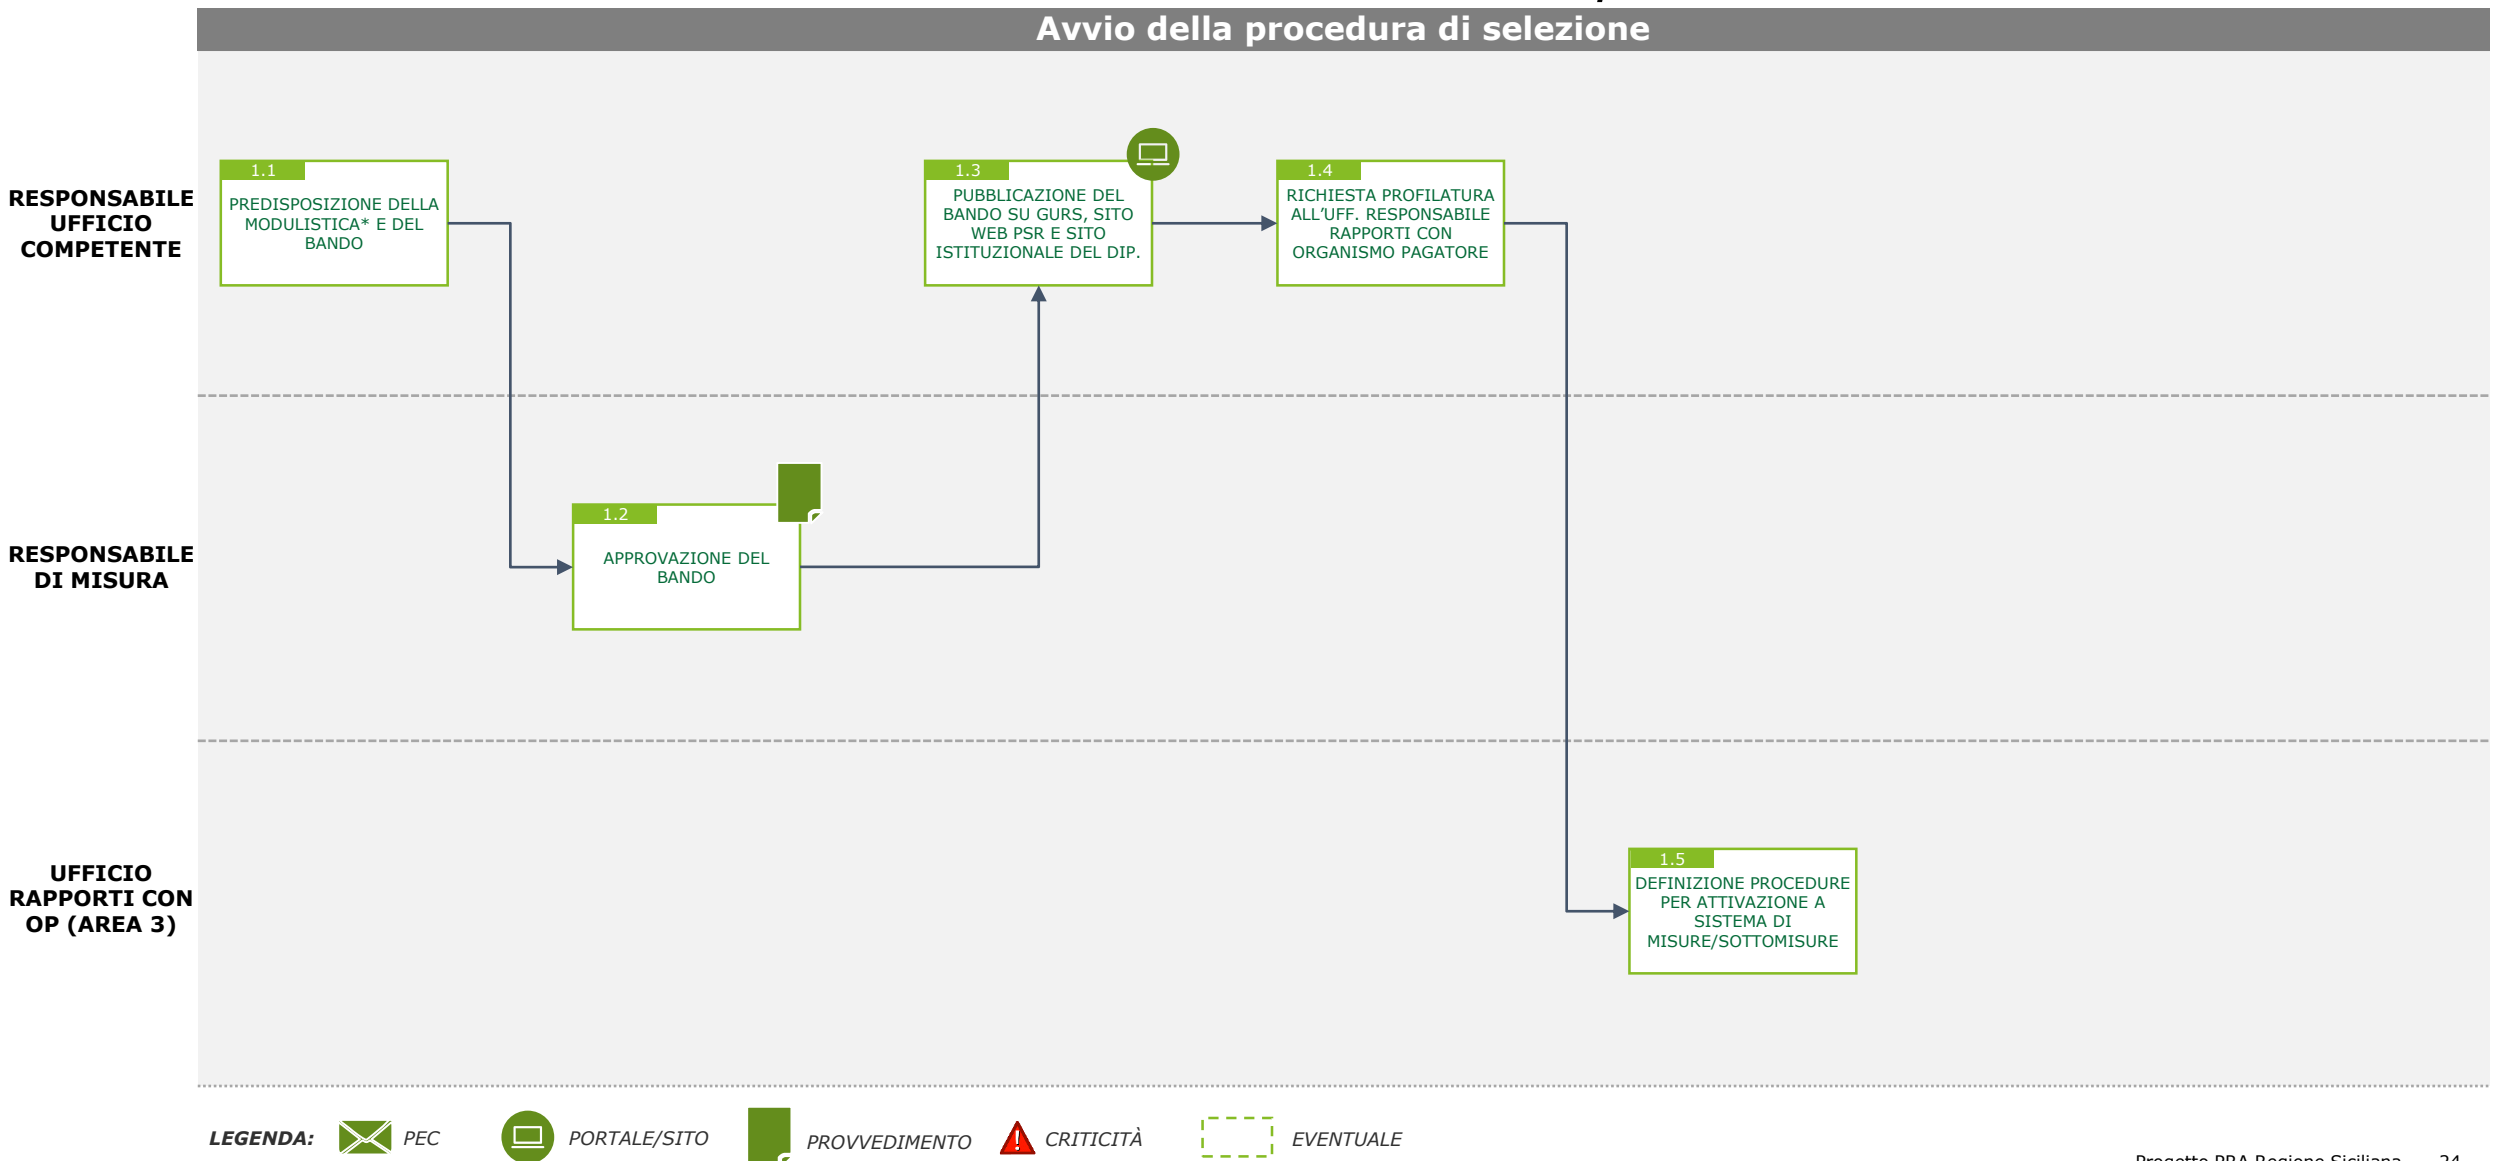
Avvio della procedura di selezione

RESPONSABILE UFFICIO COMPETENTE

1.1
PREDISPOSIZIONE DELLA MODULISTICA* E DEL BANDO

1.3
PUBBLICAZIONE DEL BANDO SU GURS, SITO WEB PSR E SITO ISTITUZIONALE DEL DIP.

1.4
RICHIESTA PROFILATURA ALL'UFF. RESPONSABILE RAPPORTI CON ORGANISMO PAGATORE

RESPONSABILE DI MISURA

1.2
APPROVAZIONE DEL BANDO

UFFICIO RAPPORTI CON OP (AREA 3)

1.5
DEFINIZIONE PROCEDURE PER ATTIVAZIONE A SISTEMA DI MISURE/SOTTOMISURE

LEGENDA: PEC PORTALE/SITO PROVVEDIMENTO CRITICITÀ EVENTUALE

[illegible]